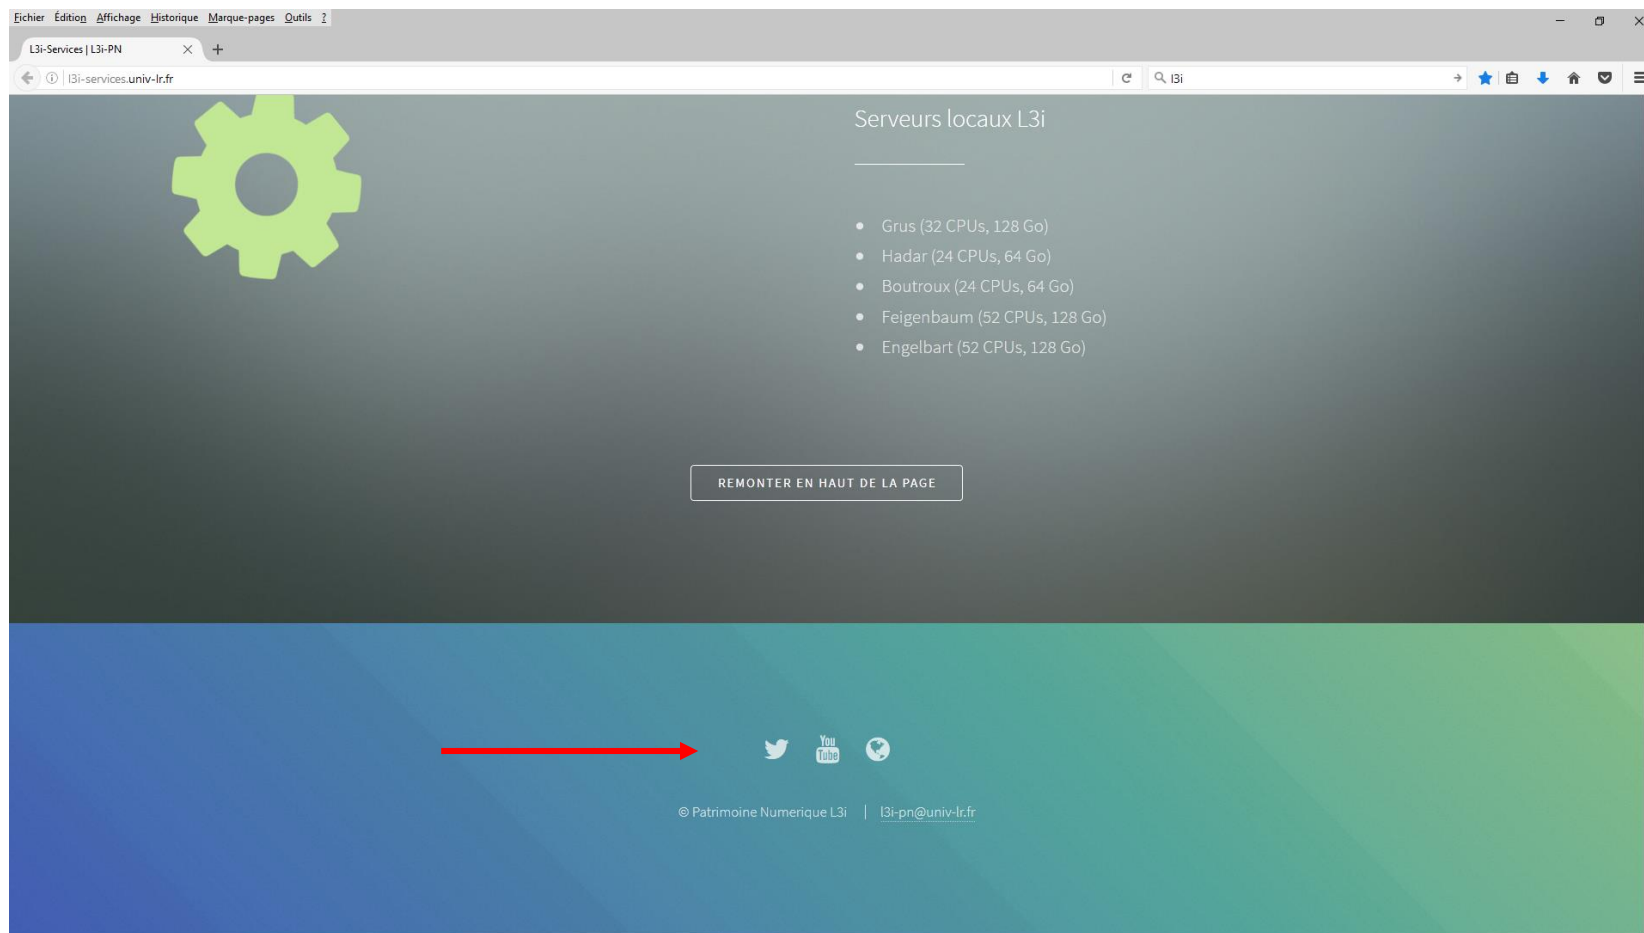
Fichier Édition Affichage Historique Marque-pages Outils ?

L3i-Services | L3i-PN

l3i-services.univ-lr.fr

l3i

Serveurs locaux L3i

- Grus (32 CPUs, 128 Go)
- Hadar (24 CPUs, 64 Go)
- Boutroux (24 CPUs, 64 Go)
- Feigenbaum (52 CPUs, 128 Go)
- Engelbart (52 CPUs, 128 Go)

REMONTER EN HAUT DE LA PAGE

You Tube

© Patrimoine Numerique L3i | l3i-pn@univ-lr.fr